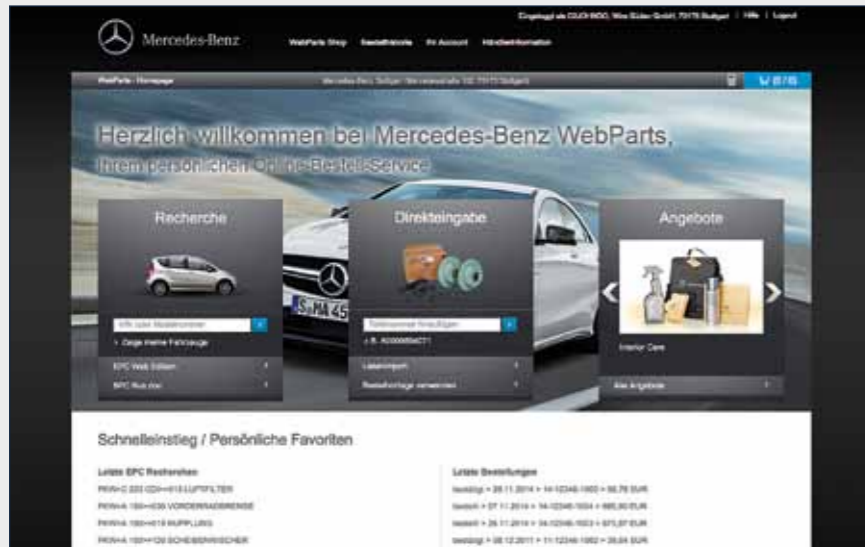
Mercedes-Benz

WebParts Shop Bestellhistorie Mein Account Händlerinformation

Eingeloggt als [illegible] | Hilfe | Logout

WebParts : Homepage

Mercedes-Benz Stuttgart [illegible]

Herzlich willkommen bei Mercedes-Benz WebParts, Ihrem persönlichen Online-Bestell-Service

Recherche

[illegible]

Zeige meine Fahrzeuge

EPC Web Edition

EPC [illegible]

Direkteingabe

Teilenummer hinzufügen

z.B. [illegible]

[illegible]

Bestellvorlage verwenden

Angebote

Interior Care

Alle Angebote

S-HA 45

Schnelleinstieg / Persönliche Favoriten

Letzte EPC Recherchen

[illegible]

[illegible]

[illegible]

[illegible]

Letzte Bestellungen

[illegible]

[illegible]

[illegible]

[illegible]